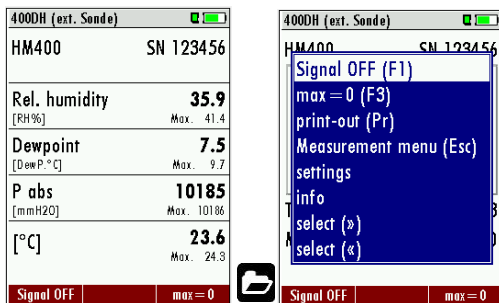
400DH (ext. Sonde)

HM400 SN 123456

Rel. humidity 35.9
[RH%] Max. 41.4

Dewpoint 7.5
[DewP.°C] Max. 9.7

P abs 10185
[mmH2O] Max. 10186

[°C] 23.6
Max. 24.3

Signal OFF max = 0

400DH (ext. Sonde)

HM400 SN 123456

Signal OFF (F1)
max = 0 (F3)
print-out (Pr)
Measurement menu (Esc)
settings
info
select (»)
select («)

Signal OFF max = 0